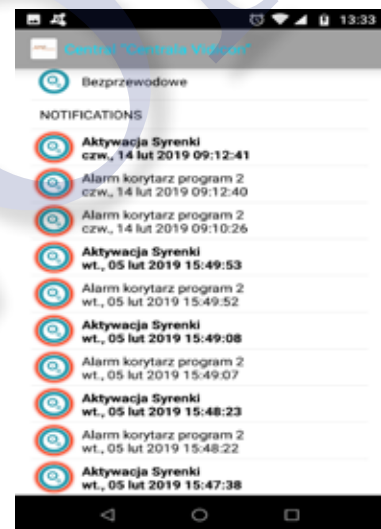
13:33

Centrala "Centrala Vidicor"

Bezprzewodowe

NOTIFICATIONS

Aktywacja Syrenki
czw., 14 lut 2019 09:12:41

Alarm korytarz program 2
czw., 14 lut 2019 09:12:40

Alarm korytarz program 2
czw., 14 lut 2019 09:10:26

Aktywacja Syrenki
wt., 05 lut 2019 15:49:53

Alarm korytarz program 2
wt., 05 lut 2019 15:49:52

Aktywacja Syrenki
wt., 05 lut 2019 15:49:08

Alarm korytarz program 2
wt., 05 lut 2019 15:49:07

Aktywacja Syrenki
wt., 05 lut 2019 15:48:23

Alarm korytarz program 2
wt., 05 lut 2019 15:48:22

Aktywacja Syrenki
wt., 05 lut 2019 15:47:38